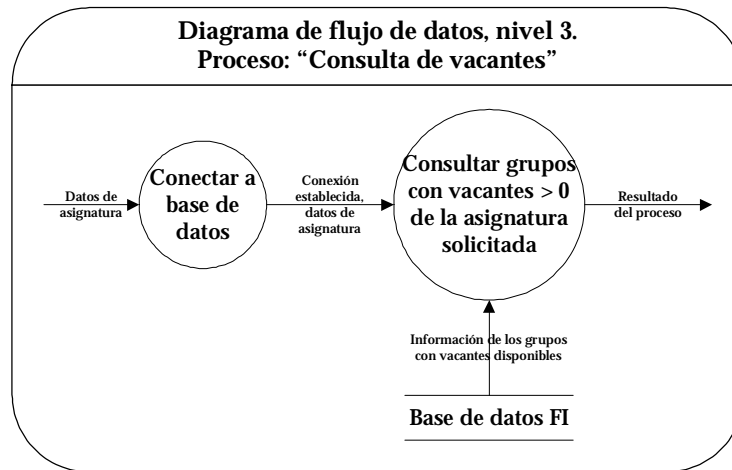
Diagrama de flujo de datos, nivel 3.
Proceso: "Consulta de vacantes"

Datos de asignatura

Conectar a base de datos

Conexión establecida, datos de asignatura

Consultar grupos con vacantes > 0 de la asignatura solicitada

Resultado del proceso

Información de los grupos con vacantes disponibles

Base de datos FI